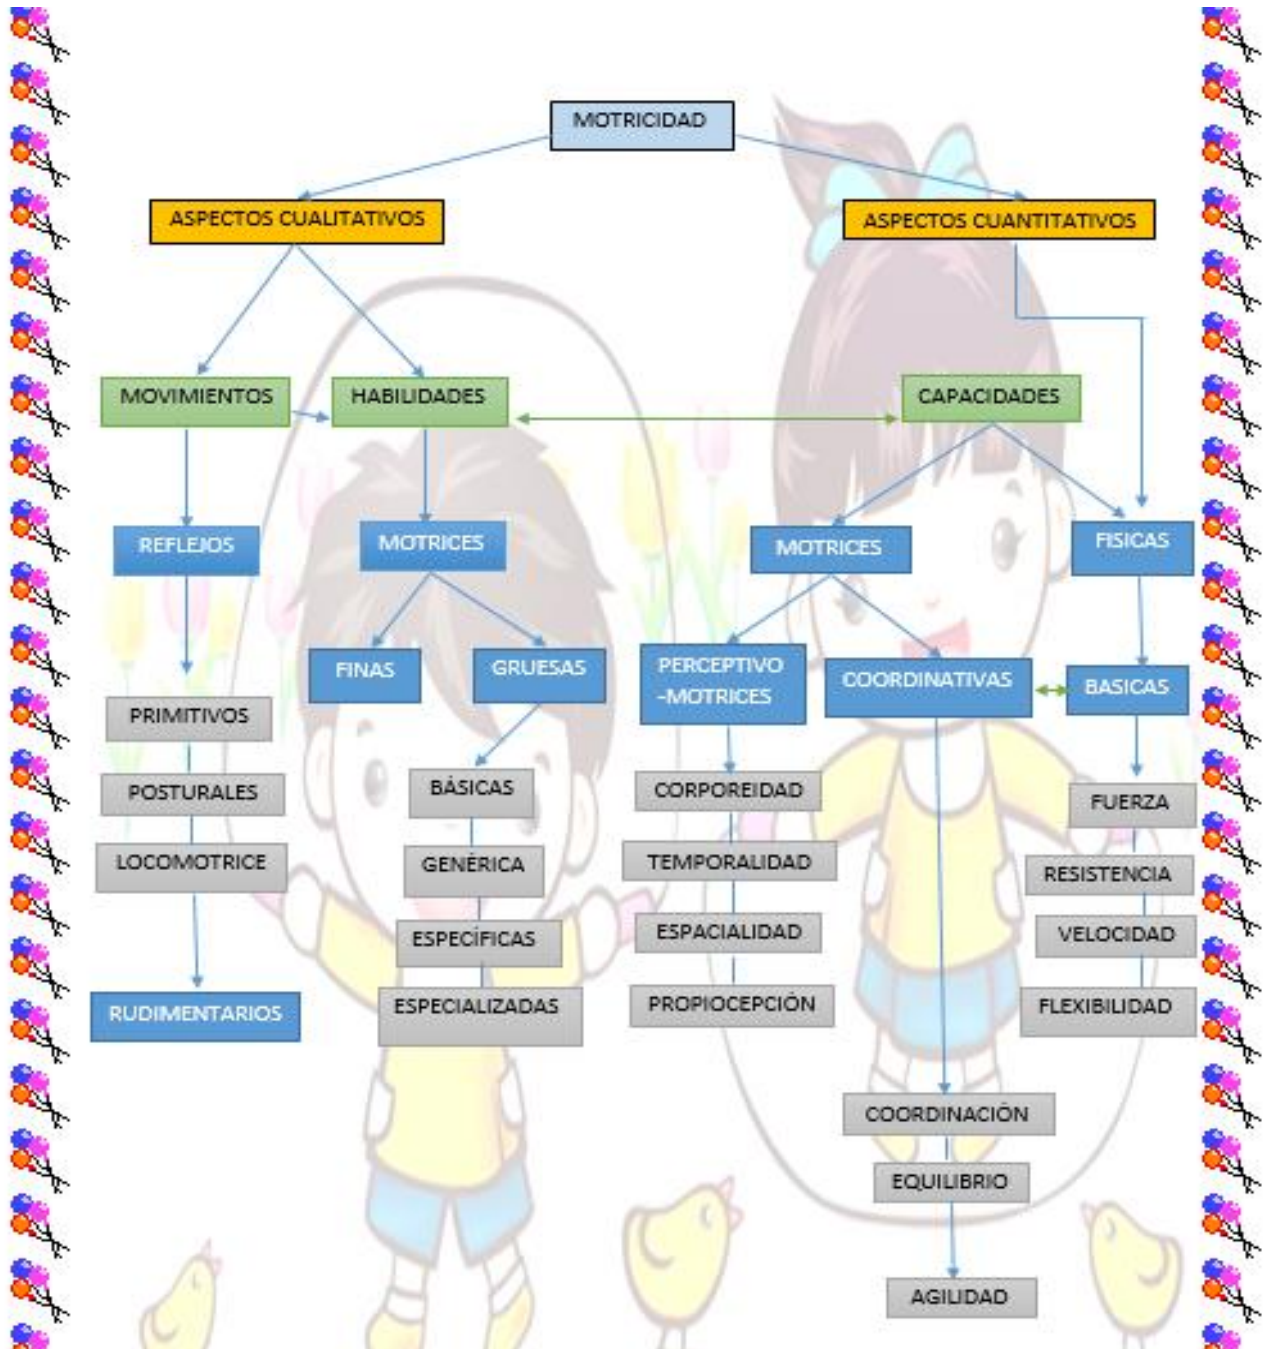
MOTRICIDAD

ASPECTOS CUALITATIVOS

ASPECTOS CUANTITATIVOS

MOVIMIENTOS

HABILIDADES

CAPACIDADES

REFLEJOS

MOTRICES

MOTRICES

FISICAS

FINAS

GRUESAS

PERCEPTIVO -MOTRICES

COORDINATIVAS

BASICAS

PRIMITIVOS

POSTURALES

LOCOMOTRICE

RUDIMENTARIOS

BÁSICAS

GENÉRICA

ESPECÍFICAS

ESPECIALIZADAS

CORPOREIDAD

TEMPORALIDAD

ESPACIALIDAD

PROPIOCEPCIÓN

FUERZA

RESISTENCIA

VELOCIDAD

FLEXIBILIDAD

COORDINACIÓN

EQUILIBRIO

AGILIDAD